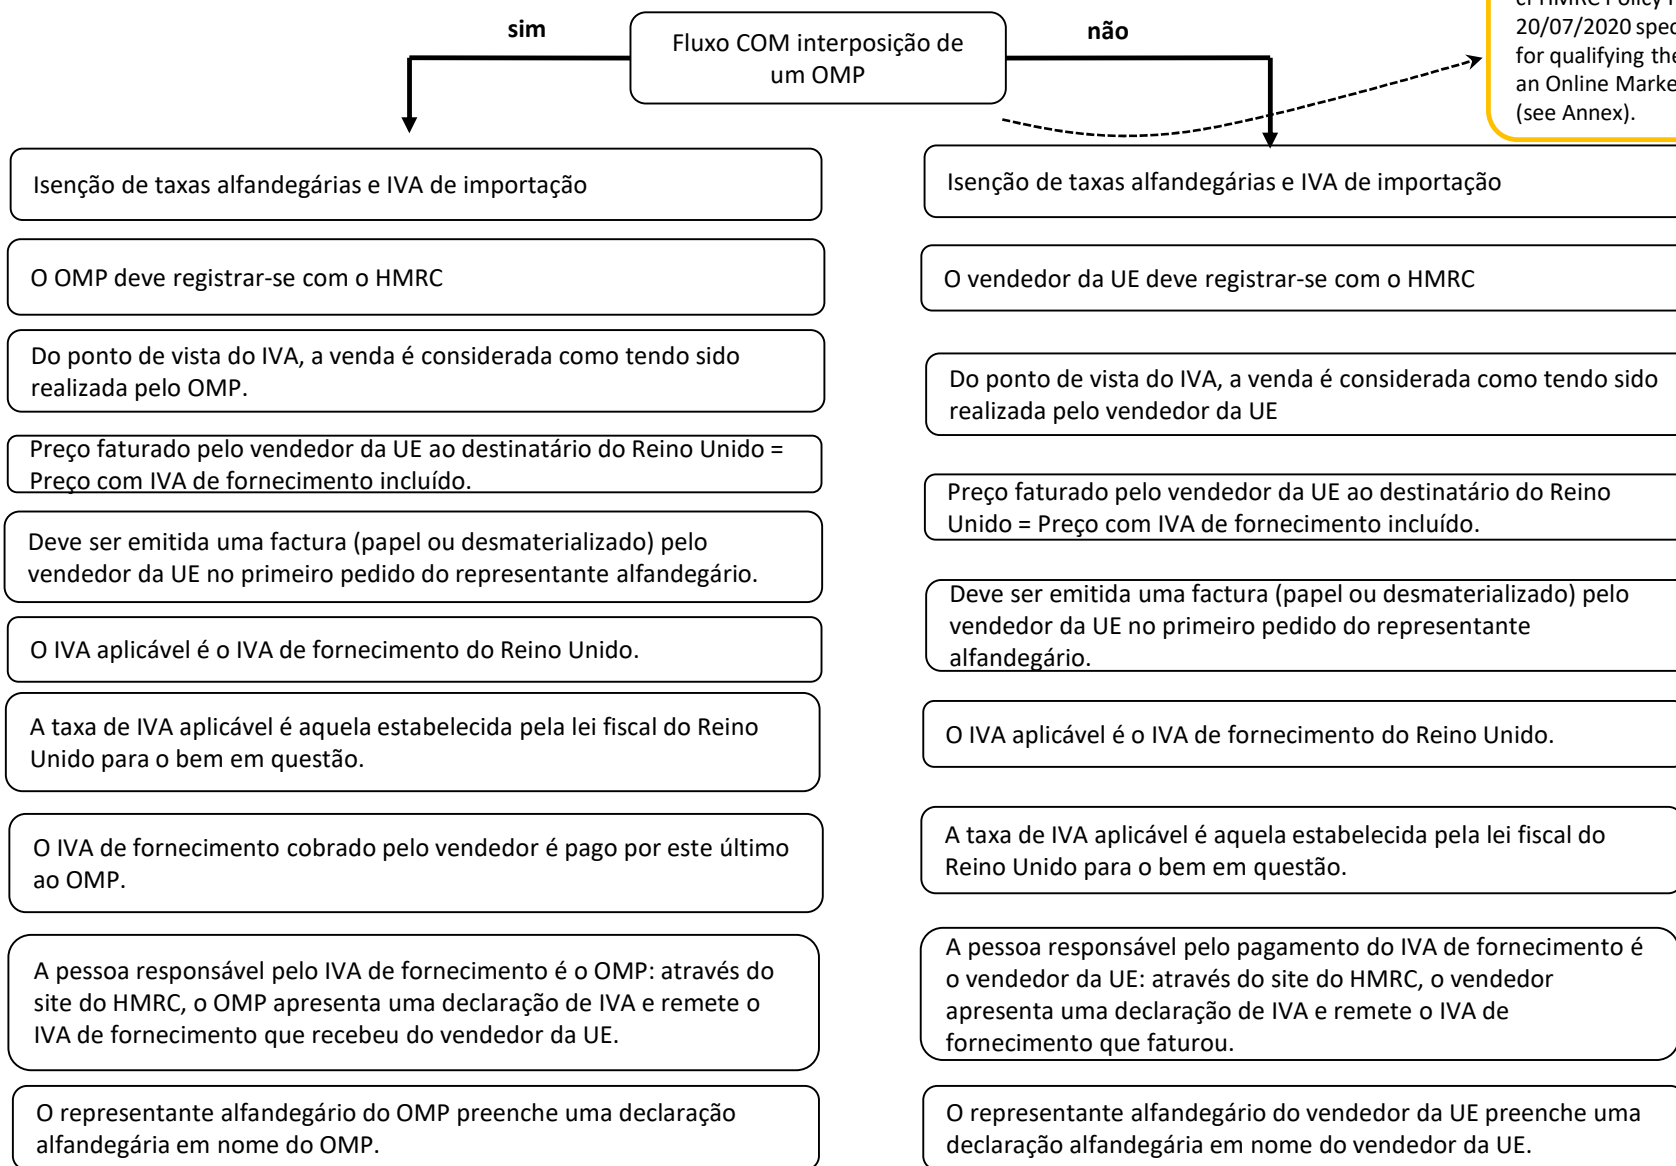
sim

Fluxo COM interposição de um OMP

não

cf HMRC Policy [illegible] 20/07/2020 spec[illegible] for qualifying the an Online Marke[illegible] (see Annex).

Isenção de taxas alfandegárias e IVA de importação

O OMP deve registrar-se com o HMRC

Do ponto de vista do IVA, a venda é considerada como tendo sido realizada pelo OMP.

Preço faturado pelo vendedor da UE ao destinatário do Reino Unido = Preço com IVA de fornecimento incluído.

Deve ser emitida uma factura (papel ou desmaterializado) pelo vendedor da UE no primeiro pedido do representante alfandegário.

O IVA aplicável é o IVA de fornecimento do Reino Unido.

A taxa de IVA aplicável é aquela estabelecida pela lei fiscal do Reino Unido para o bem em questão.

O IVA de fornecimento cobrado pelo vendedor é pago por este último ao OMP.

A pessoa responsável pelo IVA de fornecimento é o OMP: através do site do HMRC, o OMP apresenta uma declaração de IVA e remete o IVA de fornecimento que recebeu do vendedor da UE.

O representante alfandegário do OMP preenche uma declaração alfandegária em nome do OMP.

Isenção de taxas alfandegárias e IVA de importação

O vendedor da UE deve registrar-se com o HMRC

Do ponto de vista do IVA, a venda é considerada como tendo sido realizada pelo vendedor da UE

Preço faturado pelo vendedor da UE ao destinatário do Reino Unido = Preço com IVA de fornecimento incluído.

Deve ser emitida uma factura (papel ou desmaterializado) pelo vendedor da UE no primeiro pedido do representante alfandegário.

O IVA aplicável é o IVA de fornecimento do Reino Unido.

A taxa de IVA aplicável é aquela estabelecida pela lei fiscal do Reino Unido para o bem em questão.

A pessoa responsável pelo pagamento do IVA de fornecimento é o vendedor da UE: através do site do HMRC, o vendedor apresenta uma declaração de IVA e remete o IVA de fornecimento que faturou.

O representante alfandegário do vendedor da UE preenche uma declaração alfandegária em nome do vendedor da UE.